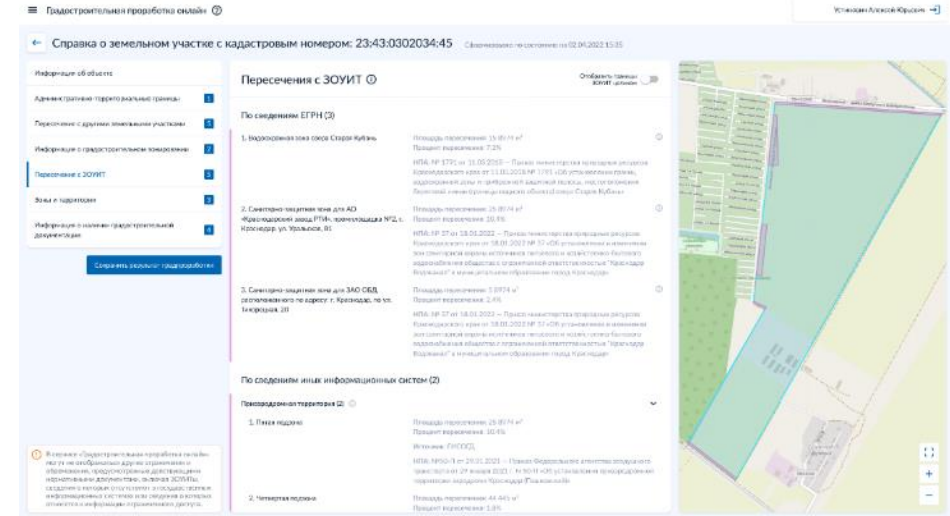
≡ Градостроительная проработка онлайн ⓘ

Устинович Алексей Юрьевич

← Справка о земельном участке с кадастровым номером: 23:43:0302034:45 Сформировано по состоянию на 02.04.2022 15:35

Информация об объекте

Административно-территориальные границы 1

Пересечение с другими земельными участками 5

Информация о градостроительном зонировании 7

Пересечение с ЗОУИТ 3

Зоны и территории 3

Информация о наличии градостроительной документации 4

Сохранить результат градпроработки

ⓘ В сервисе «Градостроительная проработка онлайн» могут не отображаться другие ограничения и обременения, предусмотренные действующими нормативными документами, включая ЗОУИТы, сведения о которых отсутствуют в государственных информационных системах или сведения о которых относятся к информации ограниченного доступа.

Пересечения с ЗОУИТ ⓘ

Отобразить границы ЗОУИТ целиком

По сведениям ЕГРН (3)

1. Водоохранная зона озера Старая Кубань

Площадь пересечения: 15 857 м²
Процент пересечения: 7.3%

НПА: № 1791 от 11.08.2018 — Приказ министерства природных ресурсов Краснодарского края от 11.08.2018 № 1791 «Об установлении границ водоохранной зоны и прибрежной защитной полосы, местоположения береговой линии (границы водного объекта) озера Старая Кубань»

ⓘ

2. Санитарно-защитная зона для АО «Краснодарский завод РТИ», промплощадка №2, г. Краснодар, ул. Уральская, 81

Площадь пересечения: 25 857 м²
Процент пересечения: 10.9%

НПА: № 37 от 18.01.2022 — Приказ министерства природных ресурсов Краснодарского края от 18.01.2022 № 37 «Об установлении и изменении зон санитарной охраны источников питьевого и хозяйственно-бытового водоснабжения общества с ограниченной ответственностью "Краснодар Водоканал" в муниципальном образовании город Краснодар»

ⓘ

3. Санитарно-защитная зона для ЗАО ОБД, расположенного по адресу: г. Краснодар, по ул. Тихорецкая, 20

Площадь пересечения: 1 0974 м²
Процент пересечения: 2.4%

НПА: № 37 от 18.01.2022 — Приказ министерства природных ресурсов Краснодарского края от 18.01.2022 № 37 «Об установлении и изменении зон санитарной охраны источников питьевого и хозяйственно-бытового водоснабжения общества с ограниченной ответственностью "Краснодар Водоканал" в муниципальном образовании город Краснодар»

ⓘ

По сведениям иных информационных систем (2)

Приаэродромная территория (2) ⓘ

1. Пятая подзона

Площадь пересечения: 25 857 м²
Процент пересечения: 10.9%

Источник: ГИСОГД

НПА: №ПБ-П от 29.01.2021 — Приказ Федерального агентства воздушного транспорта от 29 января 2021 г. N 50-П «Об установлении приаэродромной территории аэродрома Краснодар (Пашковский)»

2. Четвертая подзона

Площадь пересечения: 44 445 м²
Процент пересечения: 1.8%